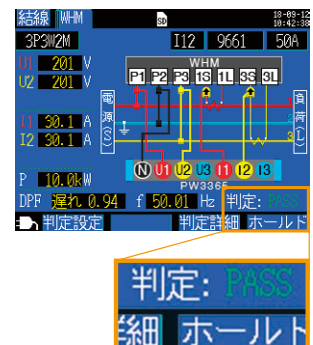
結線 WHM
SD
18-09-12
10:42:38
3P3W2M
I12 9661 50A
U1 201 V
U2 201 V
WHM
P1 P2 P3 1S 1L 3S 3L
電源(S)
負荷(L)
I1 30.1 A
I2 30.1 A
N U1 U2 U3 I1 I2 I3
PW3365
P 10.0k W
DPF 遅れ 0.94 f 50.01 Hz 判定: PASS
判定設定 判定詳細 ホールド
判定: PASS
細 ホールド